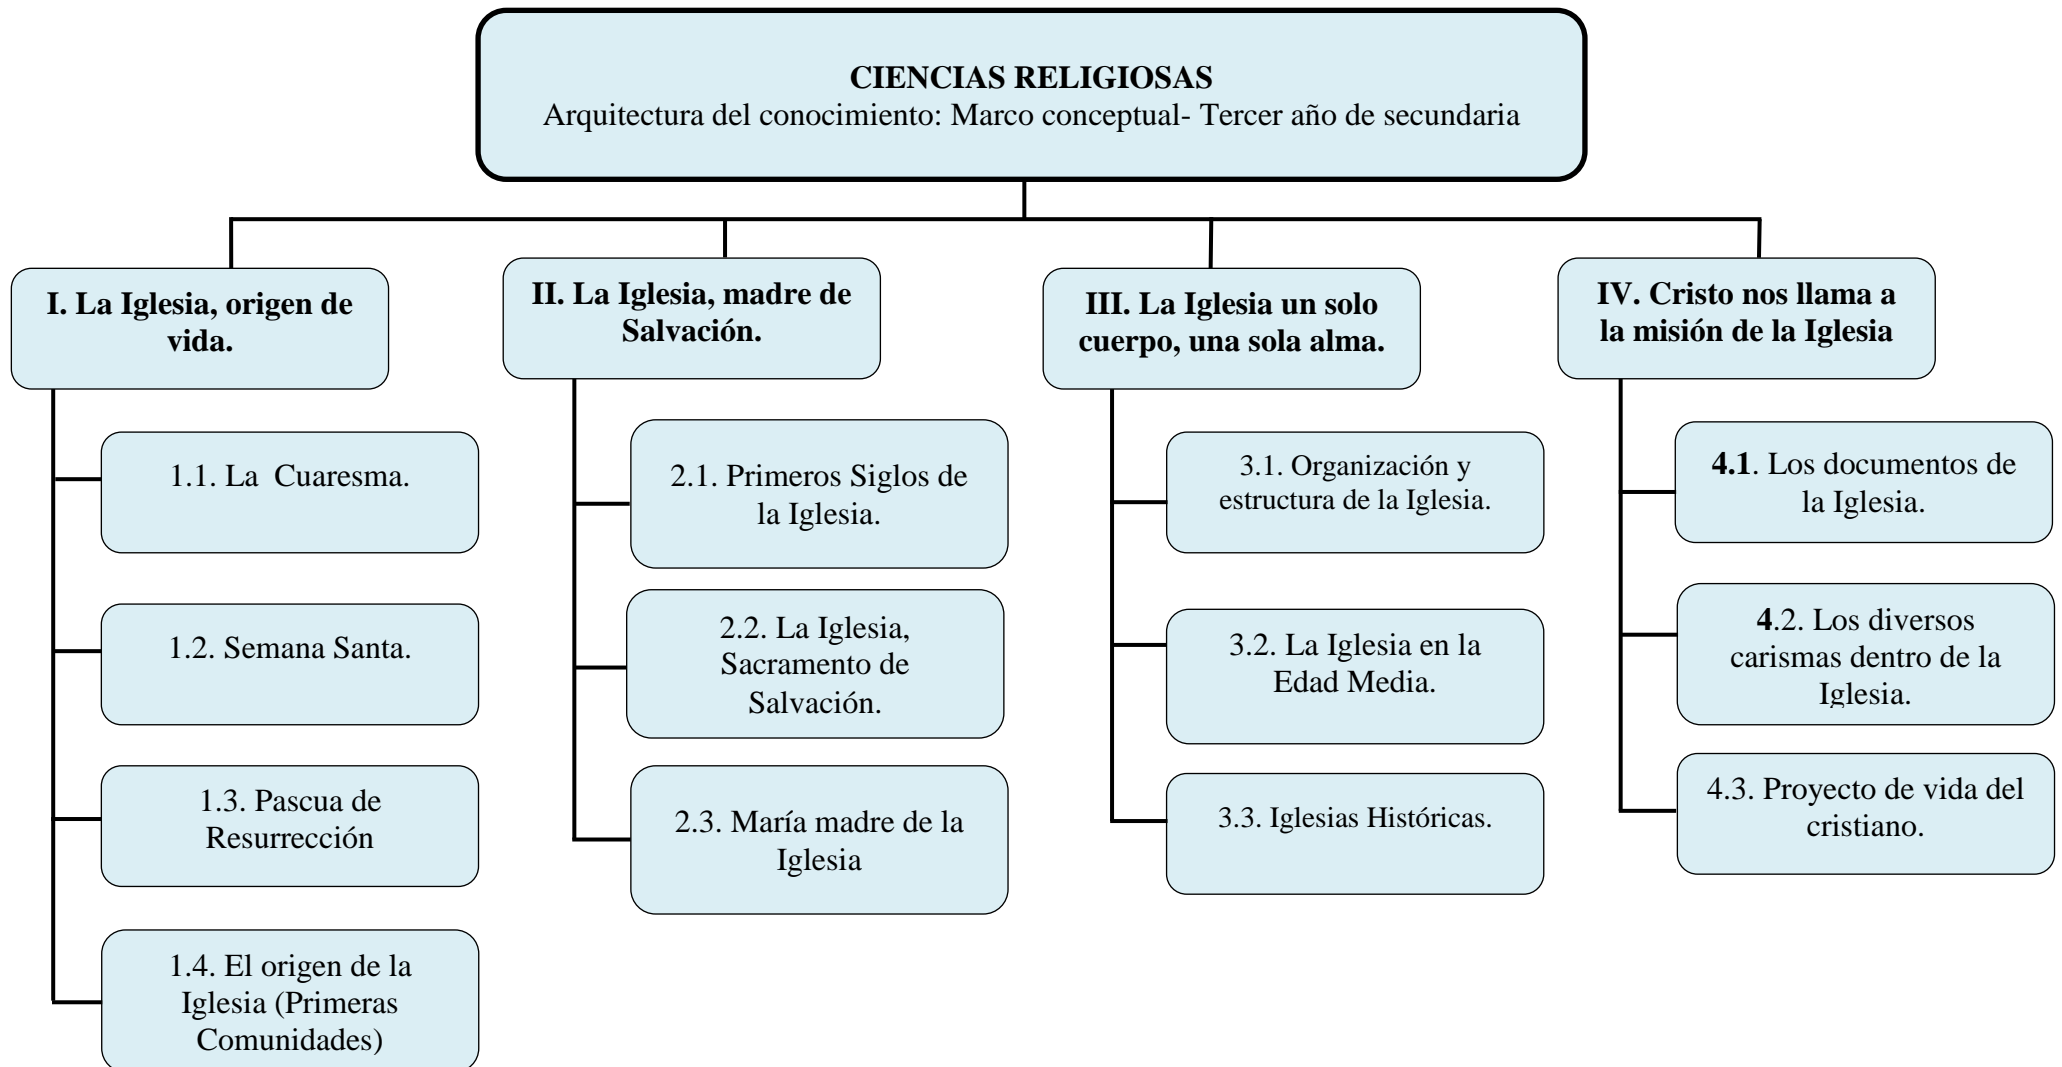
CIENCIAS RELIGIOSAS
Arquitectura del conocimiento: Marco conceptual- Tercer año de secundaria

I. La Iglesia, origen de vida.

1.1. La Cuaresma.

1.2. Semana Santa.

1.3. Pascua de Resurrección

1.4. El origen de la Iglesia (Primeras Comunidades)

II. La Iglesia, madre de Salvación.

2.1. Primeros Siglos de la Iglesia.

2.2. La Iglesia, Sacramento de Salvación.

2.3. María madre de la Iglesia

III. La Iglesia un solo cuerpo, una sola alma.

3.1. Organización y estructura de la Iglesia.

3.2. La Iglesia en la Edad Media.

3.3. Iglesias Históricas.

IV. Cristo nos llama a la misión de la Iglesia

4.1. Los documentos de la Iglesia.

4.2. Los diversos carismas dentro de la Iglesia.

4.3. Proyecto de vida del cristiano.